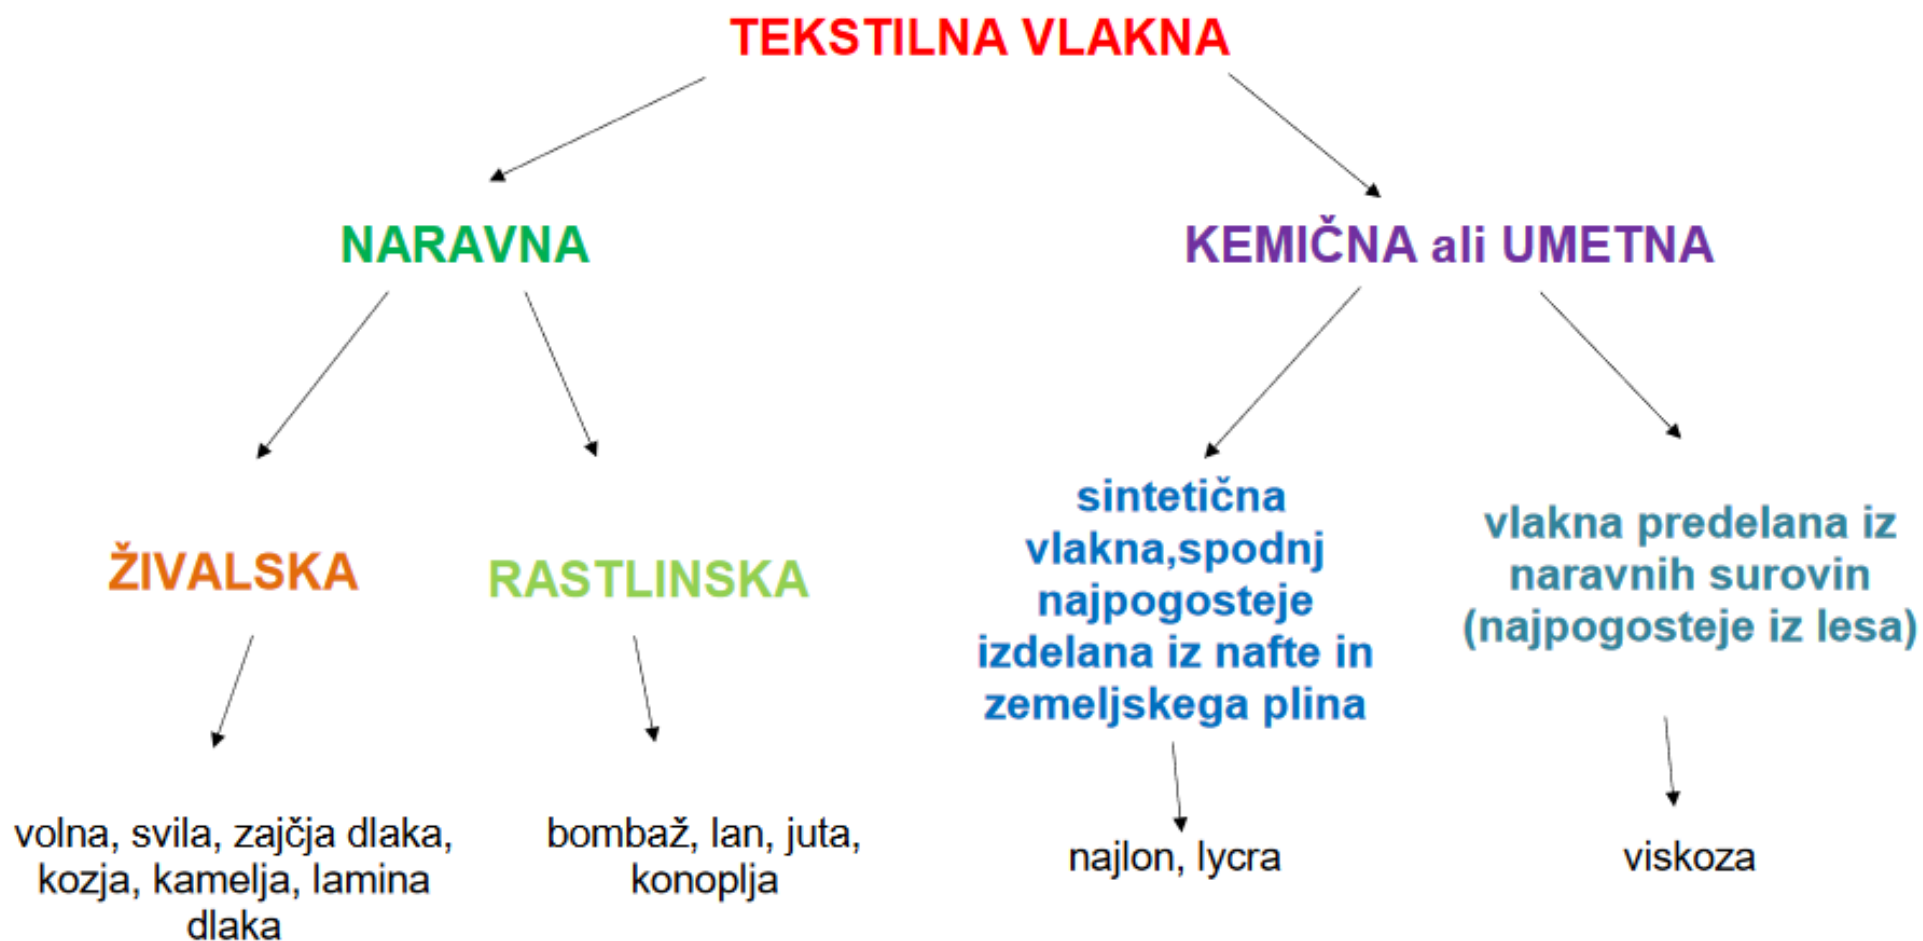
TEKSTILNA VLAKNA

NARAVNA

KEMIČNA ali UMETNA

ŽIVALSKA

RASTLINSKA

sintetična vlakna,spodnj najpogosteje izdelana iz nafte in zemeljskega plina

vlakna predelana iz naravnih surovin (najpogosteje iz lesa)

volna, svila, zajčja dlaka, kozja, kamelja, lamina dlaka

bombaž, lan, juta, konoplja

najlon, lycra

viskoza